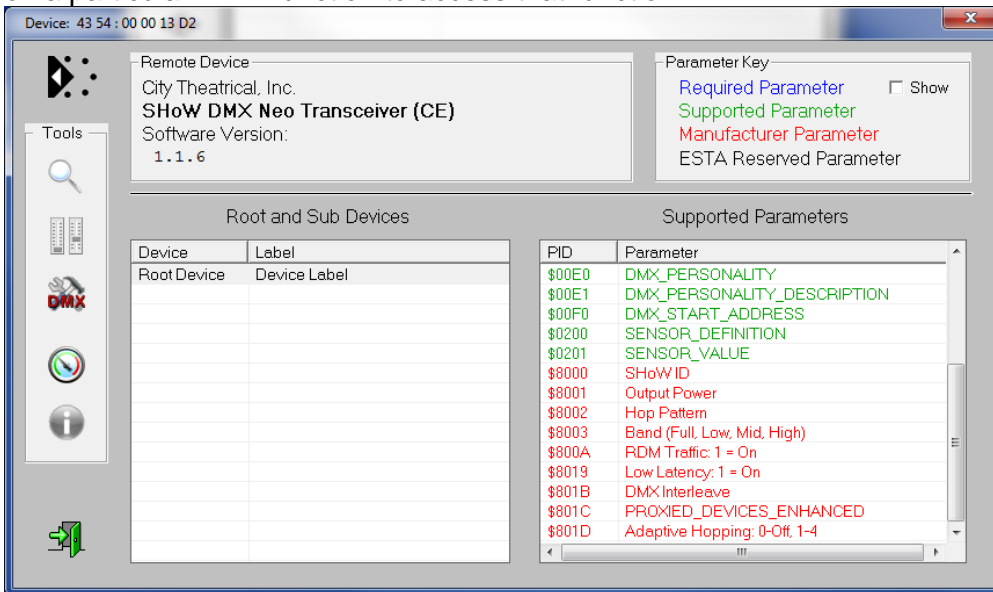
Device: 43 54 : 00 00 13 D2

Remote Device
City Theatrical, Inc.
SHoW DMX Neo Transceiver (CE)
Software Version:
1.1.6

Parameter Key
Required Parameter
Show
Supported Parameter
Manufacturer Parameter
ESTA Reserved Parameter

Tools

DMX

Root and Sub Devices

| Device | Label |
|---|---|
| Root Device | Device Label |

Supported Parameters

| PID | Parameter |
|---|---|
| \$00E0 | DMX_PERSONALITY |
| \$00E1 | DMX_PERSONALITY_DESCRIPTION |
| \$00F0 | DMX_START_ADDRESS |
| \$0200 | SENSOR_DEFINITION |
| \$0201 | SENSOR_VALUE |
| \$8000 | SHoW ID |
| \$8001 | Output Power |
| \$8002 | Hop Pattern |
| \$8003 | Band (Full, Low, Mid, High) |
| \$800A | RDM Traffic: 1 = On |
| \$8019 | Low Latency: 1 = On |
| \$801B | DMX Interleave |
| \$801C | PROXIED_DEVICES_ENHANCED |
| \$801D | Adaptive Hopping: 0-Off, 1-4 |